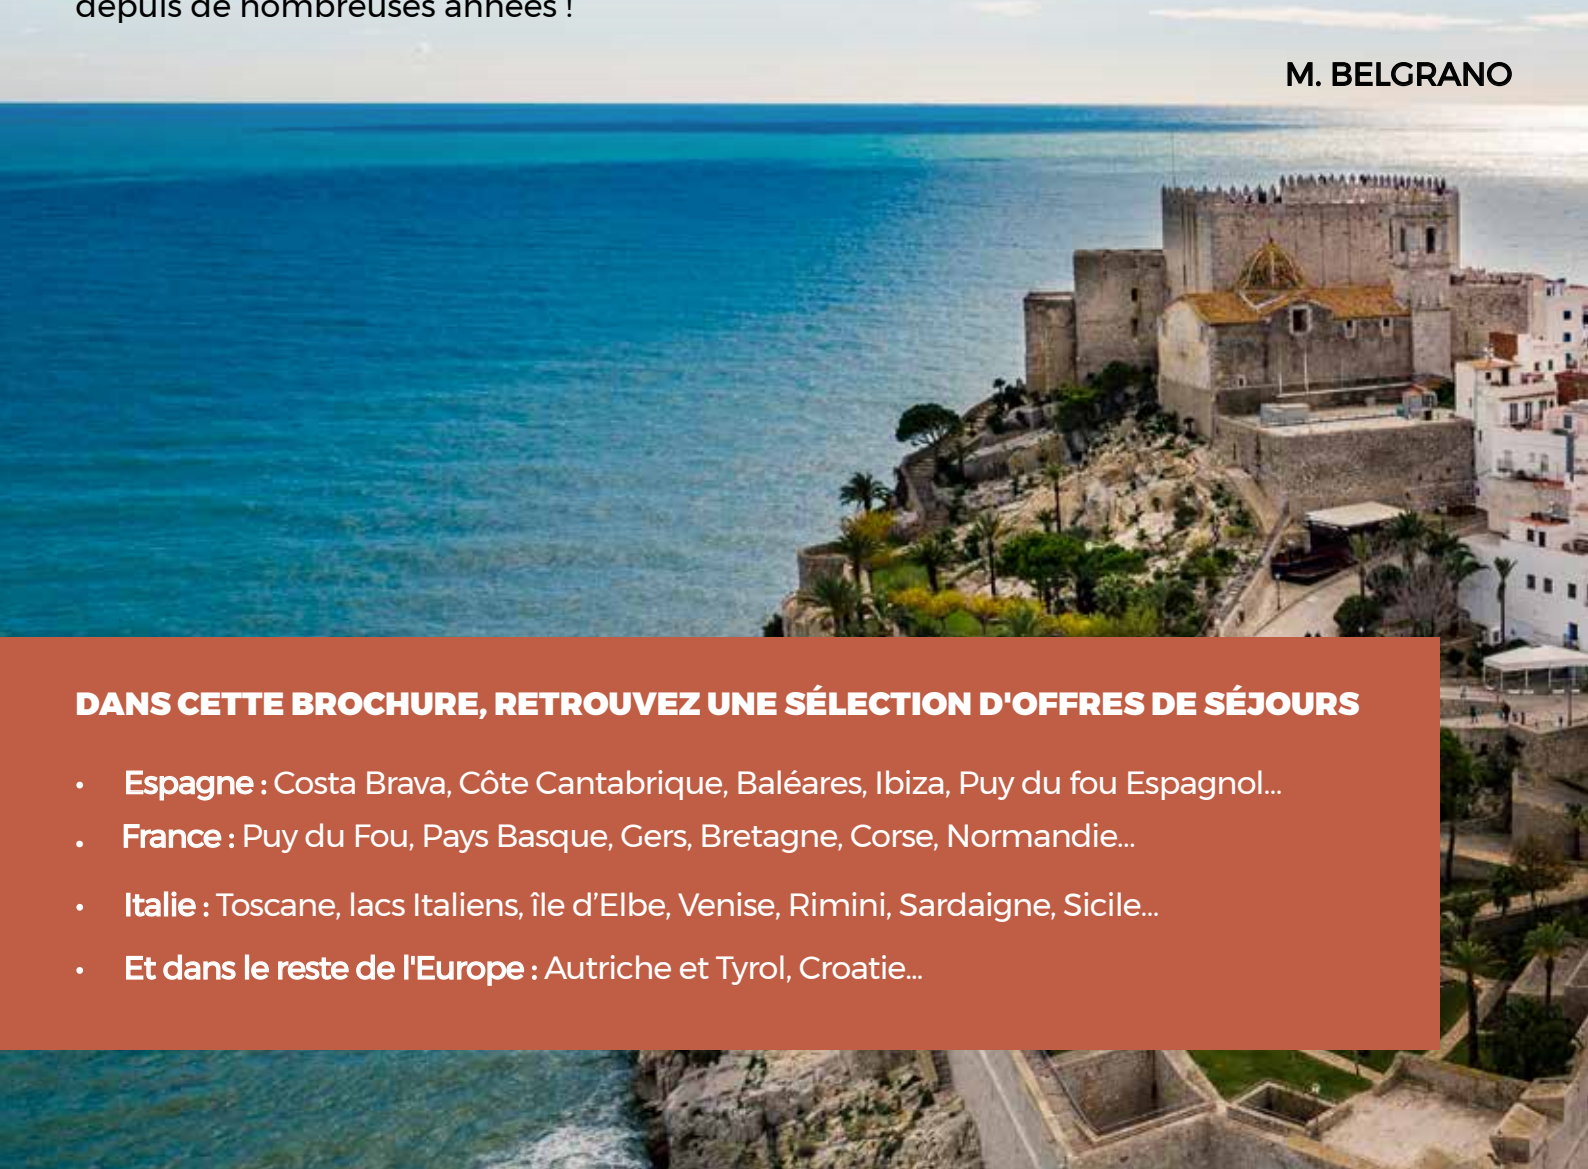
depuis de nombreuses années !

M. BELGRANO

DANS CETTE BROCHURE, RETROUVEZ UNE SÉLECTION D'OFFRES DE SÉJOURS

• Espagne : Costa Brava, Côte Cantabrique, Baléares, Ibiza, Puy du fou Espagnol...
• France : Puy du Fou, Pays Basque, Gers, Bretagne, Corse, Normandie...
• Italie : Toscane, lacs Italiens, île d’Elbe, Venise, Rimini, Sardaigne, Sicile...
• Et dans le reste de l'Europe : Autriche et Tyrol, Croatie...